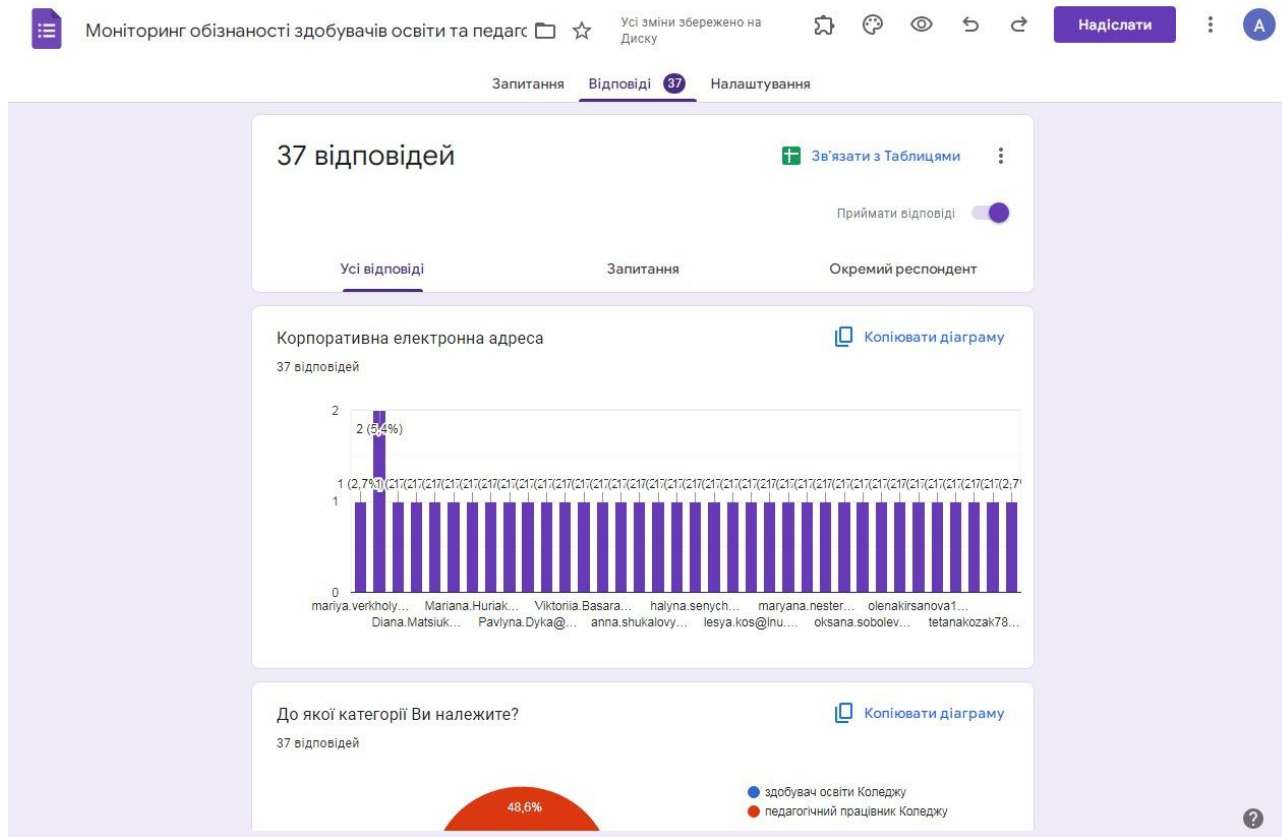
Моніторинг обізнаності здобувачів освіти та педаго

Усі зміни збережено на Диску

Надіслати

A

Запитання Відповіді 37 Налаштування

37 відповідей

Зв'язати з Таблицями

Приймати відповіді

Усі відповіді Запитання Окремий респондент

Корпоративна електронна адреса

Копіювати діаграму

37 відповідей

2
1
0

2 (5,4%)

1 (2,7%) 1 (2,7 (2,7 (2,7 (2,7 (2,7 (2,7 (2,7 (2,7 (2,7 (2,7 (2,7 (2,7 (2,7 (2,7 (2,7 (2,7 (2,7 (2,7 (2,7 (2,7 (2,7 (2,7 (2,7 (2,7 (2,7 (2,7 (2,7 (2,7 (2,7 (2,7 (2,7 (2,7 (2,7 (2,7 (2,7

mariya.verkholy... Mariana.Huriak... Viktoriia.Basara... halyna.senych... maryana.nester... olenakirsanova1...
Diana.Matsiuk... Pavlyna.Dyka@... anna.shukalovy... lesya.kos@lnu.... oksana.sobolev... tetanakozak78...

До якої категорії Ви належите?

Копіювати діаграму

37 відповідей

48,6%

здобувач освіти Коледжу
педагогічний працівник Коледжу